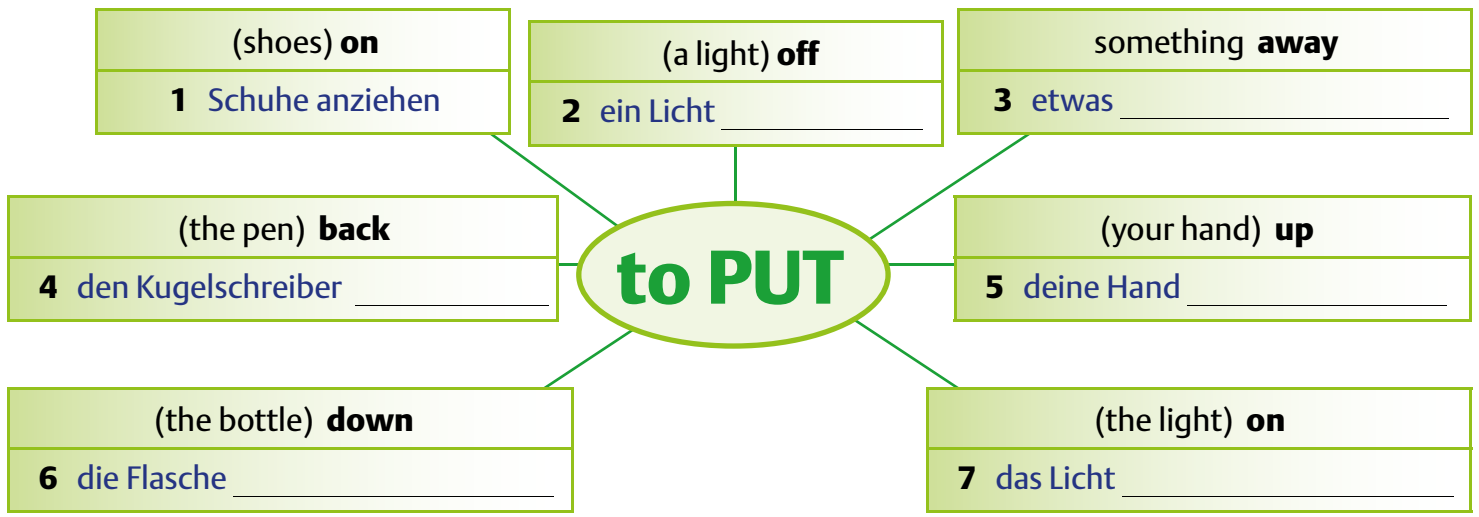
(shoes) **on**
**1** Schuhe anziehen

(a light) **off**
**2** ein Licht ____________

something **away**
**3** etwas ____________

to PUT

(the pen) **back**
**4** den Kugelschreiber ____________

(your hand) **up**
**5** deine Hand ____________

(the bottle) **down**
**6** die Flasche ____________

(the light) **on**
**7** das Licht ____________